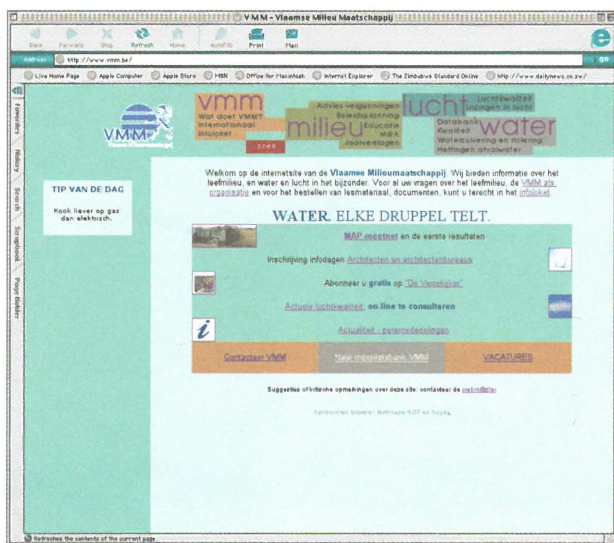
VMM - Vlaamse Milieu Maatschappij

Back Forward Stop Refresh Home AutoFill Print Mail

Address http://www.vmm.be/ go

Live Home Page Apple Computer Apple Store MSN Office for Macintosh Internet Explorer The Zimbabwe Standard Online http://www.dailynews.co.zw/

Favorites History Search Scrapbook Page Holder

VMM

vmm
Wat doet VMM?
Internationaal
Infoloket
zoek

milieu
Advies vergunningen
Beleidsplanning
Educatie
MER
Jaarverslagen

lucht
Luchtkwaliteit
Lozingen in lucht

water
Databank
Kwaliteit
Waterzuivering en riolering
Heffingen afvalwater

TIP VAN DE DAG

Kook liever op gas dan elektrisch.

Welkom op de internetsite van de Vlaamse Milieumaatschappij. Wij bieden informatie over het leefmilieu, en water en lucht in het bijzonder. Voor al uw vragen over het leefmilieu, de VMM als organisatie en voor het bestellen van lesmateriaal, documenten, kunt u terecht in het infoloket.

WATER. ELKE DRUPPEL TELT.

MAP-meetnet en de eerste resultaten

Inschrijving infodagen Architecten en architectenbureaus

Abonneer u gratis op "De Verrekijker"

Actuele luchtkwaliteit: on-line te consulteren

Actualiteit - persmededelingen

Contacten VMM

Nieuwe meetdatabank VMM

VACATURES

Suggesties of kritische opmerkingen over deze site: contacteer de webmaster

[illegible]

Refreshes the contents of the current page.